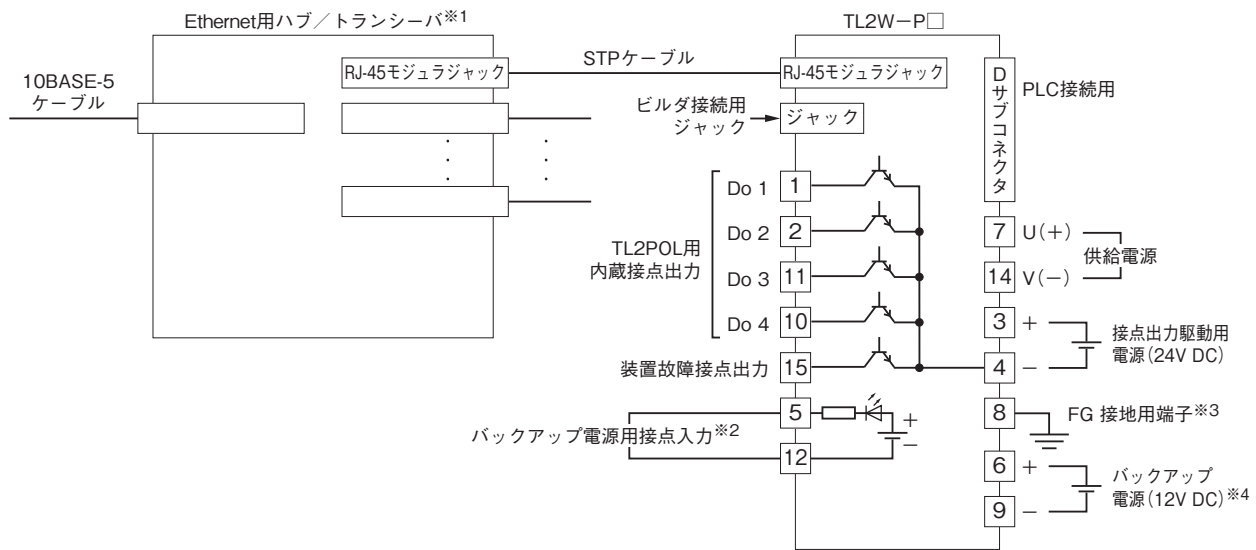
Ethernet用ハブ／トランシーバ※1

TL2W－P□

10BASE-5
ケーブル

RJ-45モジュラジャック

STPケーブル

RJ-45モジュラジャック

D
サ
ブ
コ
ネ
ク
タ

PLC接続用

ビルダ接続用
ジャック

ジャック

Do 1 1

Do 2 2

TL2POL用
内蔵接点出力

Do 3 11

Do 4 10

装置故障接点出力 15

7 U(＋)

14 V(－)

供給電源

3 ＋

4 －

接点出力駆動用
電源(24V DC)

5

バックアップ電源用接点入力※2

12

＋
－

8

FG 接地用端子※3

6 ＋

9 －

バックアップ
電源(12V DC)※4